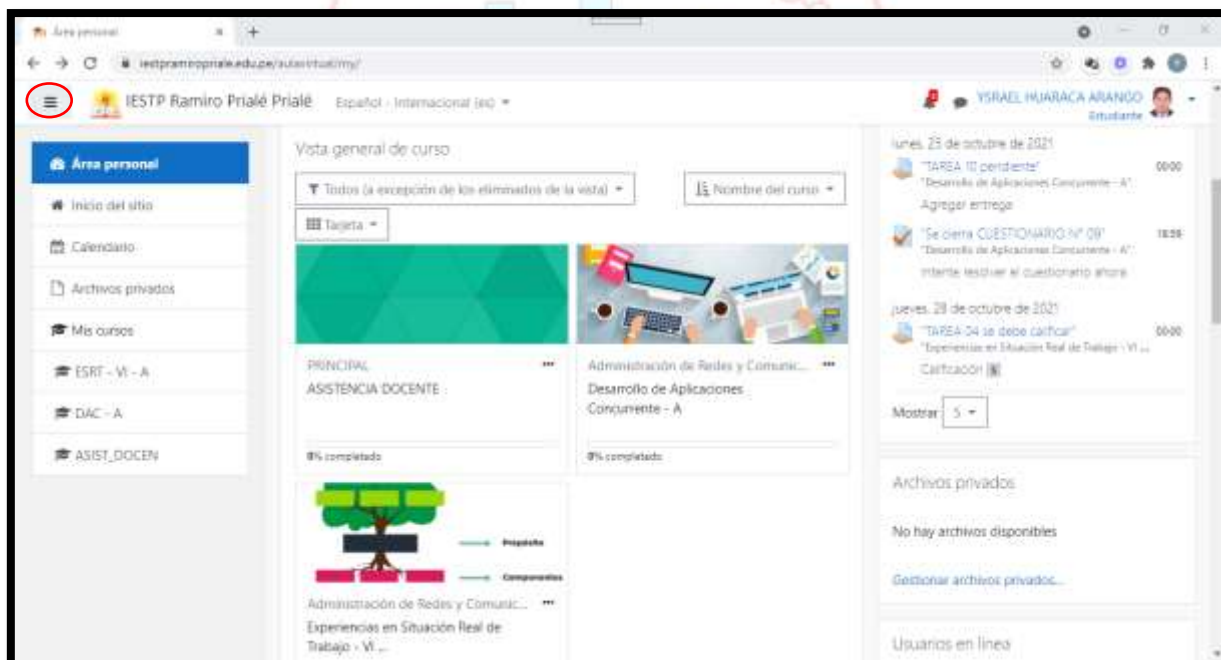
Área personal ×

iestpramiropriale.edu.pe/aulavirtual/my/

IESTP Ramiro Prialé Prialé Español - Internacional (es)

YSRAEL HUARACA ARANGO
Estudiante

Área personal
Inicio del sitio
Calendario
Archivos privados
Mis cursos
ESRT - VI - A
DAC - A
ASIST_DOCEN

Vista general de curso

Todos (a excepción de los eliminados de la vista)
Nombre del curso
Tarjeta

PRINCIPAL
ASISTENCIA DOCENTE
0% completado

Administración de Redes y Comunic...
Desarrollo de Aplicaciones Concurrente - A
0% completado

Propósito
Componentes

Administración de Redes y Comunic...
Experiencias en Situación Real de Trabajo - VI ...

lunes, 25 de octubre de 2021
"TAREA 10 pendiente"
"Desarrollo de Aplicaciones Concurrente - A"
00:00
Agregar entrega

"Se cierra CUESTIONARIO N° 09"
"Desarrollo de Aplicaciones Concurrente - A"
18:59
Intente resolver el cuestionario ahora

jueves, 28 de octubre de 2021
"TAREA 04 se debe calificar"
"Experiencias en Situación Real de Trabajo - VI ..."
00:00
Calificación

Mostrar 5

Archivos privados

No hay archivos disponibles

Gestionar archivos privados...

Usuarios en línea